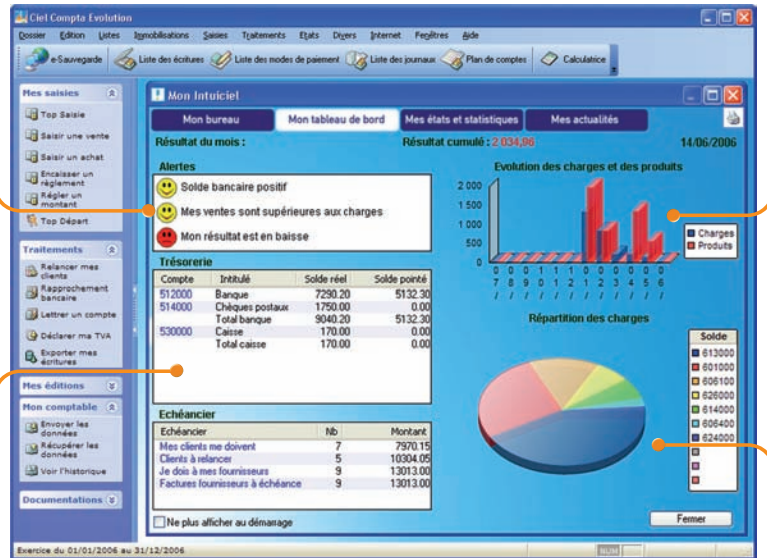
Ciel Compta Evolution

Dossier Edition Listes Immobilisations Saisies Traitements Etats Divers Internet Fenêtres Aide

e-Sauvegarde Liste des écritures Liste des modes de paiement Liste des journaux Plan de comptes Calculatrice

Mes saisies
Top Saisie
Saisir une vente
Saisir un achat
Encaisser un règlement
Régler un montant
Top Départ

Traitements
Relancer mes clients
Rapprochement bancaire
Lettrer un compte
Déclarer ma TVA
Exporter mes écritures

Mes éditions

Mon comptable
Envoyer les données
Récupérer les données
Voir l'historique

Documentations

Mon Intuiciel

Mon bureau | Mon tableau de bord | Mes états et statistiques | Mes actualités

Résultat du mois : Résultat cumulé : 2 034,06 14/06/2006

Alertes
Solde bancaire positif
Mes ventes sont supérieures aux charges
Mon résultat est en baisse

Trésorerie

| Compte | Intitulé | Solde réel | Solde pointé |
|---|---|---|---|
| 512000 | Banque | 7290.20 | 5132.30 |
| 514000 | Chèques postaux | 1750.00 | 0.00 |
| | Total banque | 9040.20 | 5132.30 |
| 530000 | Caisse | 170.00 | 0.00 |
| | Total caisse | 170.00 | 0.00 |

Echéancier

| Echéancier | Nb | Montant |
|---|---|---|
| Mes clients me doivent | 7 | 7970.15 |
| Clients à relancer | 5 | 10304.05 |
| Je dois à mes fournisseurs | 9 | 13013.00 |
| Factures fournisseurs à échéance | 9 | 13013.00 |

Ne plus afficher au démarrage

Evolution des charges et des produits
2 000
1 500
1 000
500
0
0 0 0 1 1 1 0 0 0 0 0 0
7 8 9 0 1 2 1 2 3 4 5 6
/ / / / / / / / / / / /
Charges
Produits

Répartition des charges
Solde
613000
601000
606100
626000
614000
606400
624000

Fermer

Exercice du 01/01/2006 au 31/12/2006 NUM